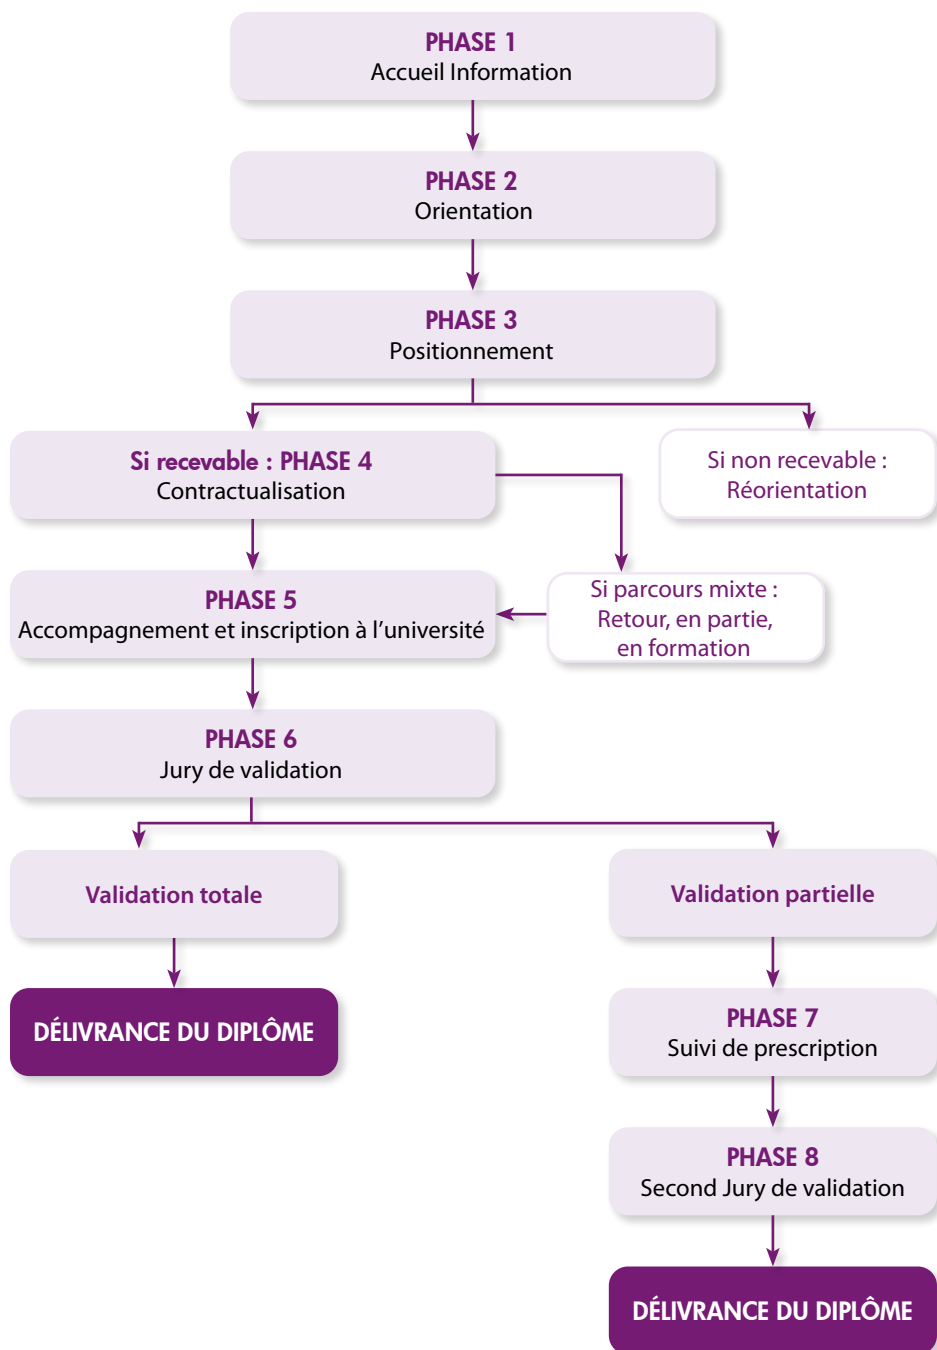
PHASE 1
Accueil Information

PHASE 2
Orientation

PHASE 3
Positionnement

Si recevable : PHASE 4
Contractualisation

Si non recevable :
Réorientation

PHASE 5
Accompagnement et inscription à l'université

Si parcours mixte :
Retour, en partie,
en formation

PHASE 6
Jury de validation

Validation totale

DÉLIVRANCE DU DIPLÔME

Validation partielle

PHASE 7
Suivi de prescription

PHASE 8
Second Jury de validation

DÉLIVRANCE DU DIPLÔME